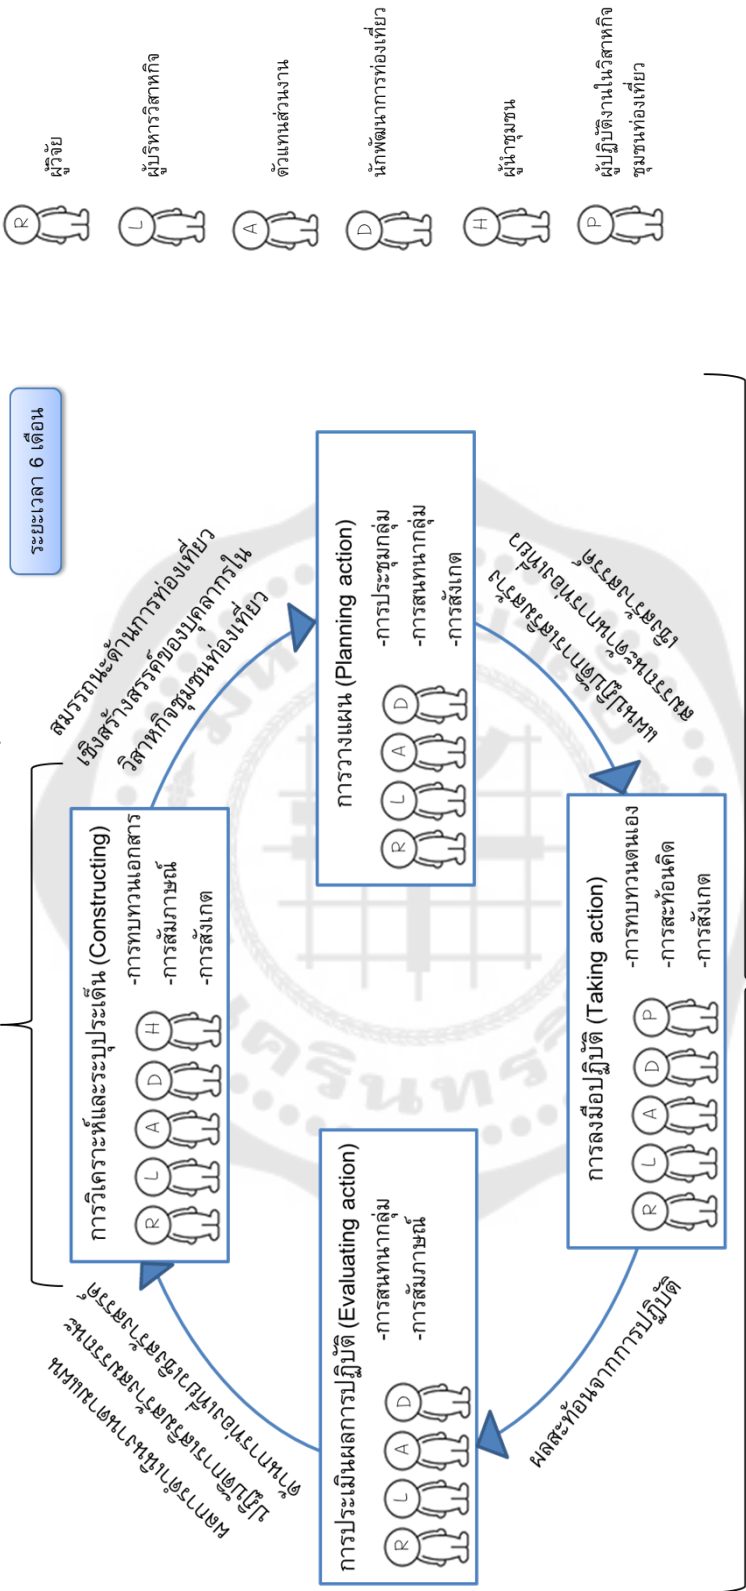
ระยะเวลา 6 เดือน

R ผู้วิจัย

L ผู้บริหารวิสาหกิจ

A ตัวแทนส่วนงาน

D นักพัฒนาการท่องเที่ยว

H ผู้นำชุมชน

P ผู้ปฏิบัติงานในวิสาหกิจชุมชนท่องเที่ยว

สมรรถนะด้านการท่องเที่ยวเชิงสร้างสรรค์ของบุคลากรในวิสาหกิจชุมชนท่องเที่ยว

การวิเคราะห์และระบุประเด็น (Constructing)
R L A D H
-การทบทวนเอกสาร
-การสัมภาษณ์
-การสังเกต

การวางแผน (Planning action)
R L A D
-การประชุมกลุ่ม
-การสนทนากลุ่ม
-การสังเกต

แผนการพัฒนาสมรรถนะด้านการท่องเที่ยวเชิงสร้างสรรค์

การลงมือปฏิบัติ (Taking action)
R L A D P
-การทบทวนตนเอง
-การสะท้อนคิด
-การสังเกต

ผลสะท้อนจากการปฏิบัติ

การประเมินผลการปฏิบัติ (Evaluating action)
R L A D
-การสนทนากลุ่ม
-การสัมภาษณ์

ผลการประเมินสมรรถนะด้านการท่องเที่ยวเชิงสร้างสรรค์